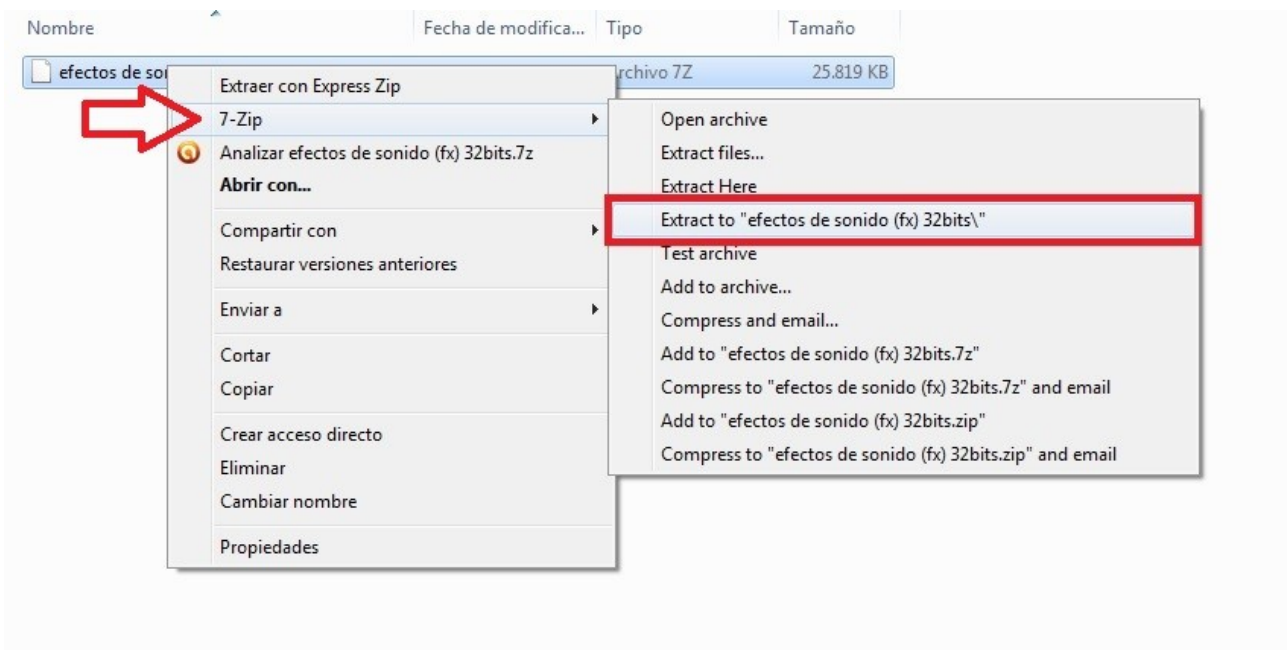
Nombre | Fecha de modifica... | Tipo | Tamaño

efectos de so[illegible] | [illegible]rchivo 7Z | 25.819 KB

Extraer con Express Zip
7-Zip
Analizar efectos de sonido (fx) 32bits.7z
Abrir con...
Compartir con
Restaurar versiones anteriores
Enviar a
Cortar
Copiar
Crear acceso directo
Eliminar
Cambiar nombre
Propiedades

Open archive
Extract files...
Extract Here
Extract to "efectos de sonido (fx) 32bits\"
Test archive
Add to archive...
Compress and email...
Add to "efectos de sonido (fx) 32bits.7z"
Compress to "efectos de sonido (fx) 32bits.7z" and email
Add to "efectos de sonido (fx) 32bits.zip"
Compress to "efectos de sonido (fx) 32bits.zip" and email